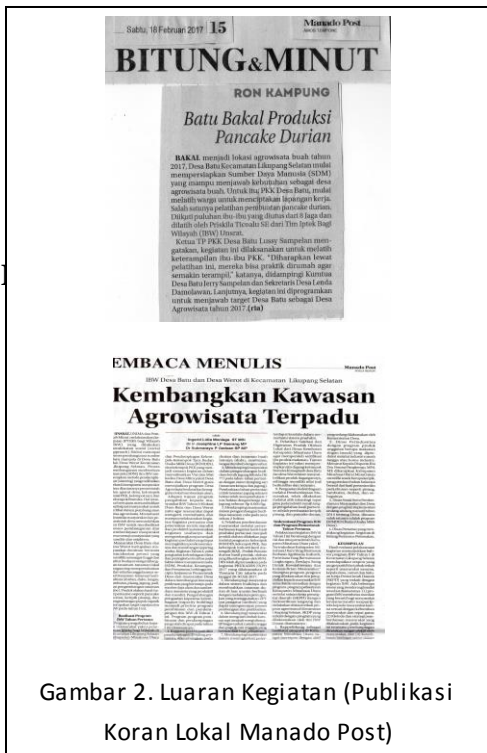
Sabtu, 18 Februari 2017 15

Manado Post

BITUNG&MINUT

RON KAMPUNG

Batu Bakal Produksi Pancake Durian

BAKAL menjadi lokasi agrowisata buah tahun 2017, Desa Batu Kecamatan Likupang Selatan mulai mempersiapkan Sumber Daya Manusia (SDM) yang mampu menjawab kebutuhan sebagai desa agrowisata buah. Untuk itu, PKK Desa Batu, mulai melatih warga untuk menciptakan lapangan kerja. Salah satunya pelatihan pembuatan pancake durian. Dikuti puluhan ibu-ibu yang diutus dari 8 Jaga dan dilatih oleh Priskila Ticoalu SE dari Tim Iptek Bagi Wilayah (IBW) Unsrat.

Ketua TP PKK Desa Batu Lussy Sampelan mengatakan, kegiatan ini dilaksanakan untuk melatih keterampilan ibu-ibu PKK. "Diharapkan lewat pelatihan ini, mereka bisa praktik dirumah agar semakin terampil," katanya, didampingi Kumtua Desa Batu Jerry Sampelan dan Sekretaris Desa Landa Damelawan. Lanjutnya, kegiatan ini diprogramkan untuk menjawab target Desa Batu sebagai Desa Agrowisata tahun 2017. (rla)

EMBACA MENULIS

Manado Post

IBW Desa Batu dan Desa Werot di Kecamatan Likupang Selatan

Kembangkan Kawasan Agrowisata Terpadu

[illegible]

Gambar 2. Luaran Kegiatan (Publikasi Koran Lokal Manado Post)